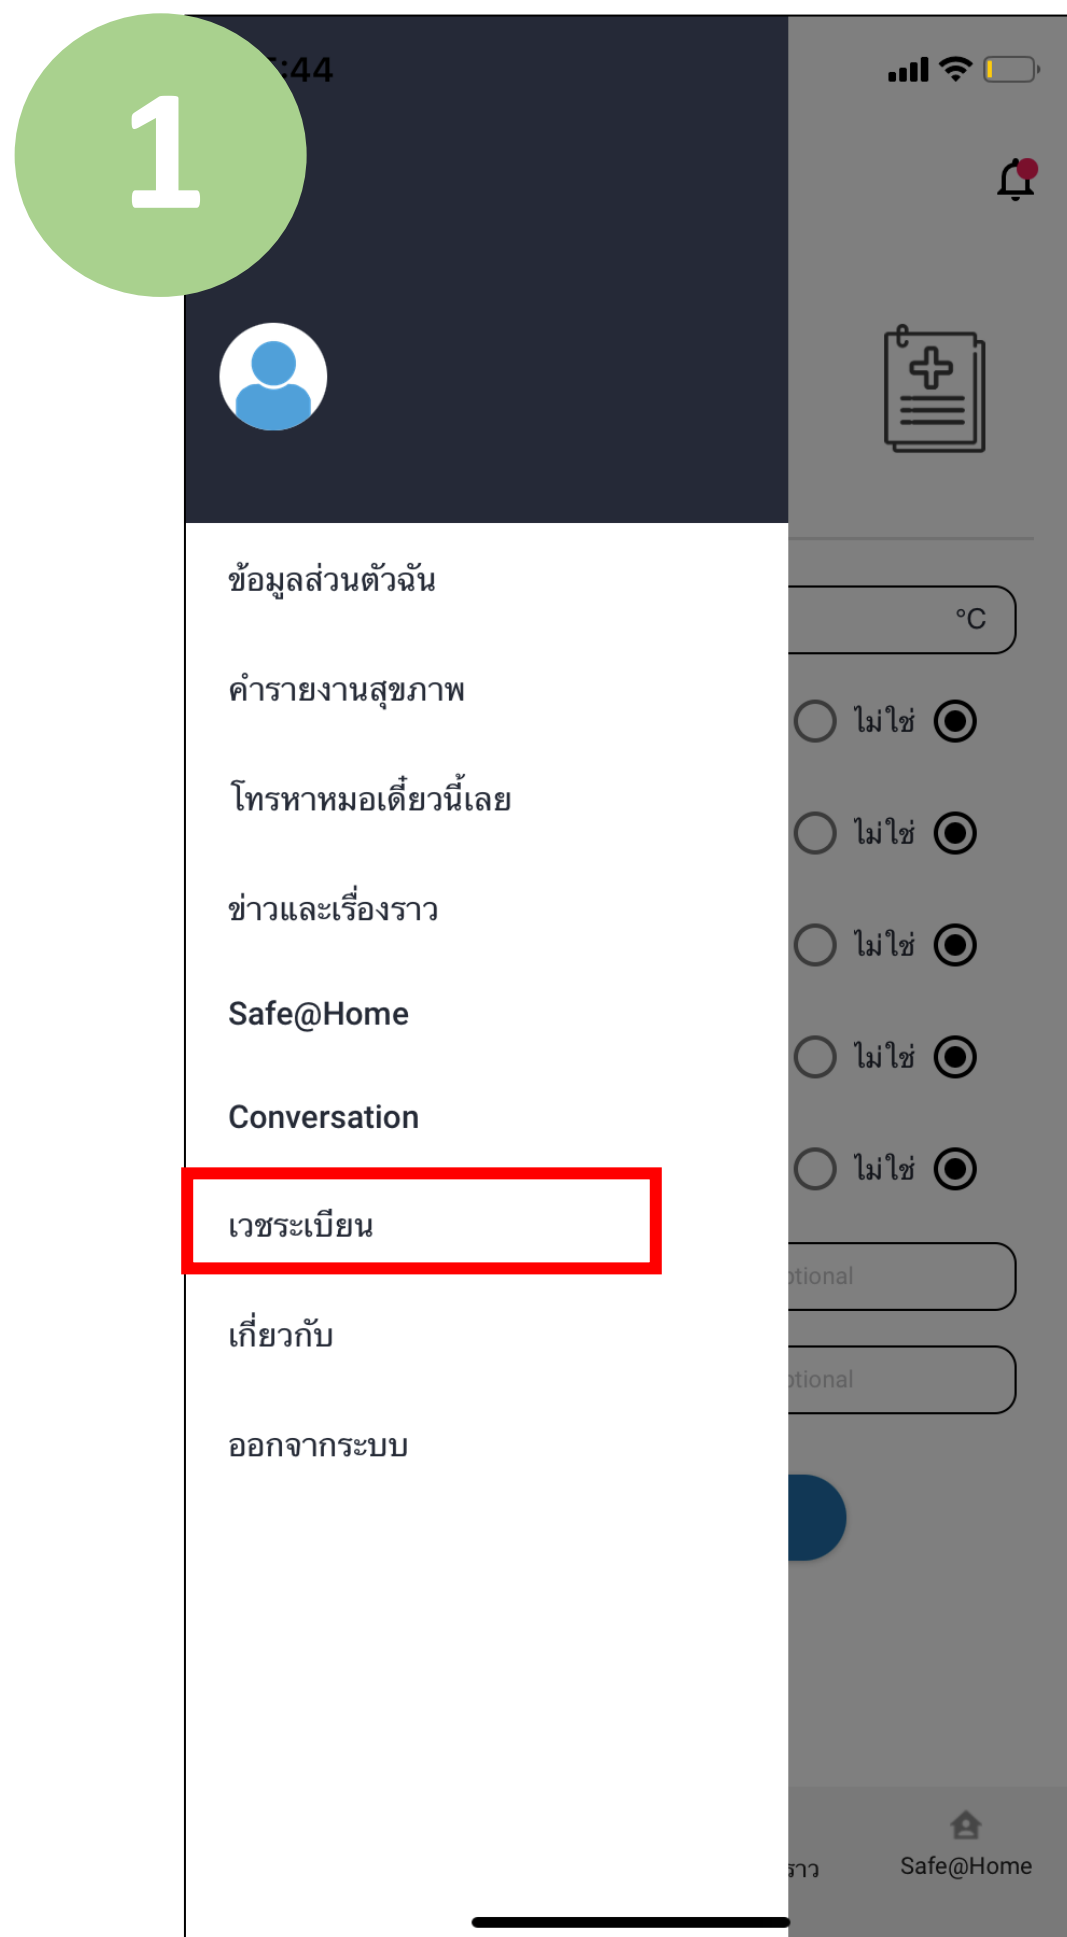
1

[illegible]:44

ข้อมูลส่วนตัวฉัน

คำรายงานสุขภาพ

โทรหาหมอเดี๋ยวนี้เลย

ข่าวและเรื่องราว

Safe@Home

Conversation

เวชระเบียน

เกี่ยวกับ

ออกจากระบบ

°C

ไม่ใช่

ไม่ใช่

ไม่ใช่

ไม่ใช่

ไม่ใช่

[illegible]tional

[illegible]tional

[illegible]ราว

Safe@Home